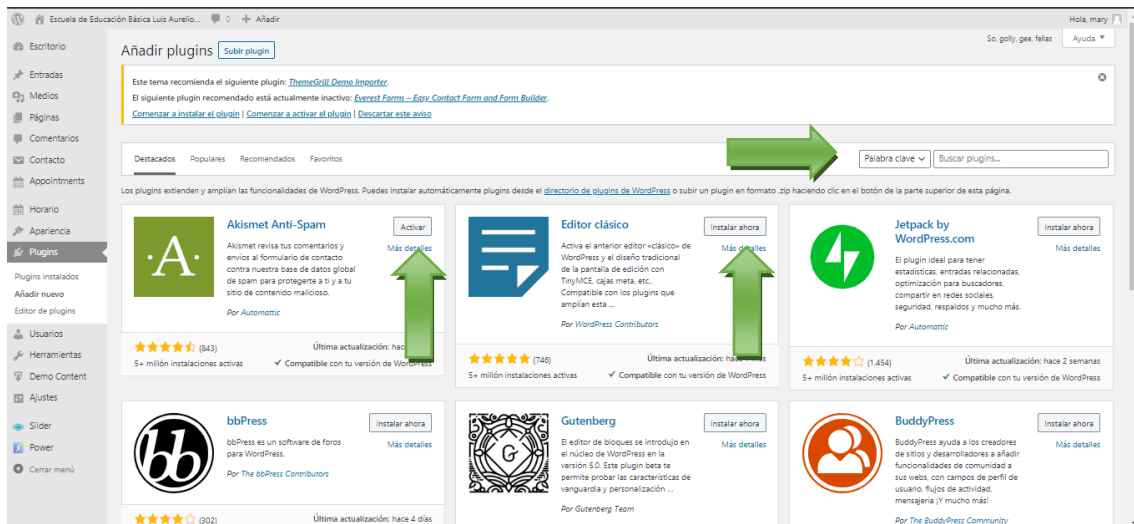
Escuela de Educación Básica Luis Aurelio... 0 + Añadir
Hola, mary

Escritorio
Entradas
Medios
Páginas
Comentarios
Contacto
Appointments
Horario
Apariencia
Plugins
Plugins instalados
Añadir nuevo
Editor de plugins
Usuarios
Herramientas
Demo Content
Ajustes
Slider
Power
Cerrar menú

Añadir plugins Subir plugin
So, golly, gee, fellas
Ayuda ▾

Este tema recomienda el siguiente plugin: ThemeGrill Demo Importer.
El siguiente plugin recomendado está actualmente inactivo: Everest Forms – Easy Contact Form and Form Builder.
Comenzar a instalar el plugin | Comenzar a activar el plugin | Descartar este aviso

Destacados Populares Recomendados Favoritos
Palabra clave ▾ Buscar plugins...

Los plugins extienden y amplían las funcionalidades de WordPress. Puedes instalar automáticamente plugins desde el directorio de plugins de WordPress o subir un plugin en formato .zip haciendo clic en el botón de la parte superior de esta página.

Akismet Anti-Spam
Activar
Más detalles
Akismet revisa tus comentarios y envíos al formulario de contacto contra nuestra base de datos global de spam para protegerte a ti y a tu sitio de contenido malicioso.
Por Automattic
(843)
5+ millón instalaciones activas
Última actualización: hace
✔ Compatible con tu versión de WordPress

Editor clásico
Instalar ahora
Más detalles
Activa el anterior editor «clásico» de WordPress y el diseño tradicional de la pantalla de edición con TinyMCE, cajas meta, etc.. Compatible con los plugins que amplían esta ...
Por WordPress Contributors
(746)
5+ millón instalaciones activas
Última actualización: hace
✔ Compatible con tu versión de WordPress

Jetpack by WordPress.com
Instalar ahora
Más detalles
El plugin ideal para tener estadísticas, entradas relacionadas, optimización para buscadores, compartir en redes sociales, seguridad, respaldos y mucho más.
Por Automattic
(1.454)
5+ millón instalaciones activas
Última actualización: hace 2 semanas
✔ Compatible con tu versión de WordPress

bbPress
Instalar ahora
Más detalles
bbPress es un software de foros para WordPress.
Por The bbPress Contributors
(302)
Última actualización: hace 4 días

Gutenberg
Instalar ahora
Más detalles
El editor de bloques se introdujo en el núcleo de WordPress en la versión 5.0. Este plugin beta te permite probar las características de vanguardia y personalización ...
Por Gutenberg Team

BuddyPress
Instalar ahora
Más detalles
BuddyPress ayuda a los creadores de sitios y desarrolladores a añadir funcionalidades de comunidad a sus webs, con campos de perfil de usuario, flujos de actividad, mensajería ¡Y mucho más!
Por The BuddyPress Community